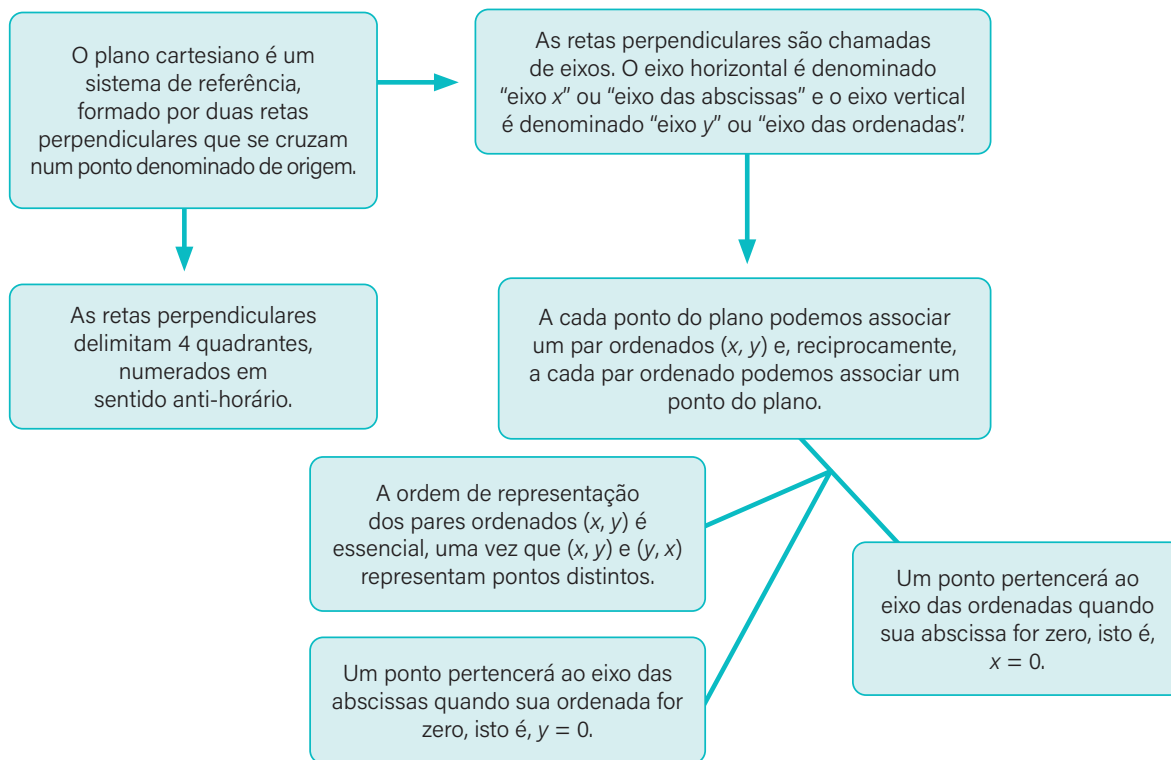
O plano cartesiano é um sistema de referência, formado por duas retas perpendiculares que se cruzam num ponto denominado de origem.

As retas perpendiculares são chamadas de eixos. O eixo horizontal é denominado "eixo $x$" ou "eixo das abscissas" e o eixo vertical é denominado "eixo $y$" ou "eixo das ordenadas".

As retas perpendiculares delimitam 4 quadrantes, numerados em sentido anti-horário.

A cada ponto do plano podemos associar um par ordenados $(x, y)$ e, reciprocamente, a cada par ordenado podemos associar um ponto do plano.

A ordem de representação dos pares ordenados $(x, y)$ é essencial, uma vez que $(x, y)$ e $(y, x)$ representam pontos distintos.

Um ponto pertencerá ao eixo das ordenadas quando sua abscissa for zero, isto é, $x = 0$.

Um ponto pertencerá ao eixo das abscissas quando sua ordenada for zero, isto é, $y = 0$.